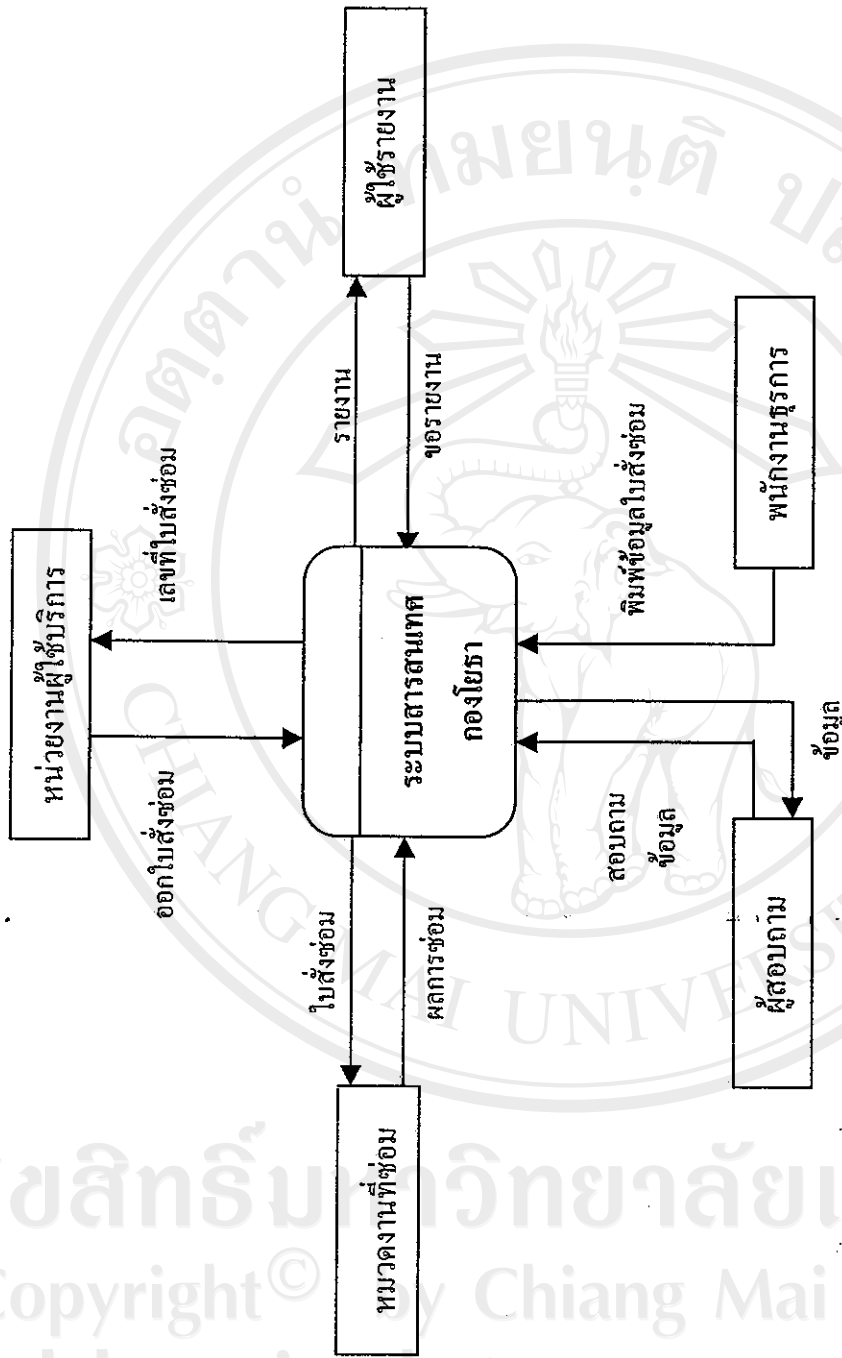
ผู้ใช้รายงาน

หน่วยงานผู้ใช้บริการ

เลขที่ใบสั่งซ่อม

รายงาน

ขอรายงาน

พนักงานธุรการ

พิมพ์ข้อมูลใบสั่งซ่อม

ออกใบสั่งซ่อม

ระบบสารสนเทศ กองโยธา

ใบสั่งซ่อม

ผลการซ่อม

สอบถาม ข้อมูล

ข้อมูล

ผู้สอบถาม

หมวดงานที่ซ่อม

ลิขสิทธิ์มหาวิทยาลัยเชียงใหม่
Copyright© by Chiang Mai University